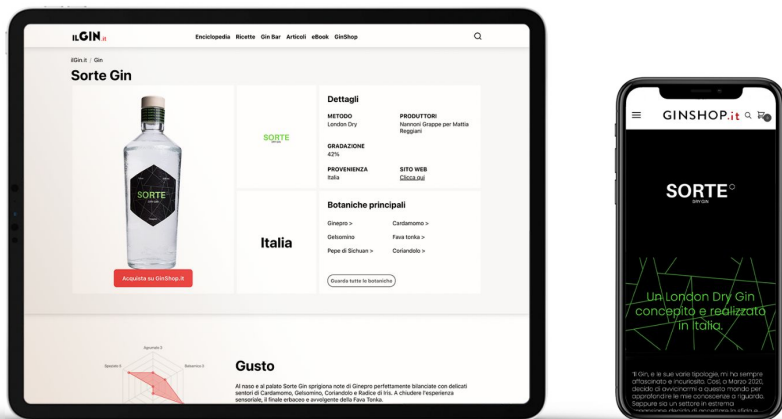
ILGIN.it

Enciclopedia Ricette Gin Bar Articoli eBook GinShop

ilGin.it / Gin

Sorte Gin

SORTE

Acquista su GinShop.it

SORTE

Italia

Dettagli

METODO
London Dry

PRODUTTORI
Nannoni Grappe per Mattia Reggiani

GRADAZIONE
42%

PROVENIENZA
Italia

SITO WEB
Clicca qui

Botaniche principali

Ginepro >
Cardamomo >
Gelsomino
Fava tonka >
Pepe di Sichuan >
Coriandolo >

Guarda tutte le botaniche

Agrumato 5
Speziato 5
Balsamico 5

Gusto

Al naso e al palato Sorte Gin sprigiona note di Ginepro perfettamente bilanciate con delicati sentori di Cardamomo, Gelsomino, Coriandolo e Radice di Iris. A chiudere l'esperienza sensoriale, il finale erbaceo e avvolgente della Fava Tonka.

GINSHOP.it

SORTE
DRY GIN

Un London Dry Gin concepito e realizzato in Italia.

Il Gin, e le sue varie tipologie, mi ha sempre affascinato e incuriosito. Così, a Marzo 2020, decido di avvicinarmi a questo mondo per approfondire le mie conoscenze a riguardo. Sapevo sia un settore in estrema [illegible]